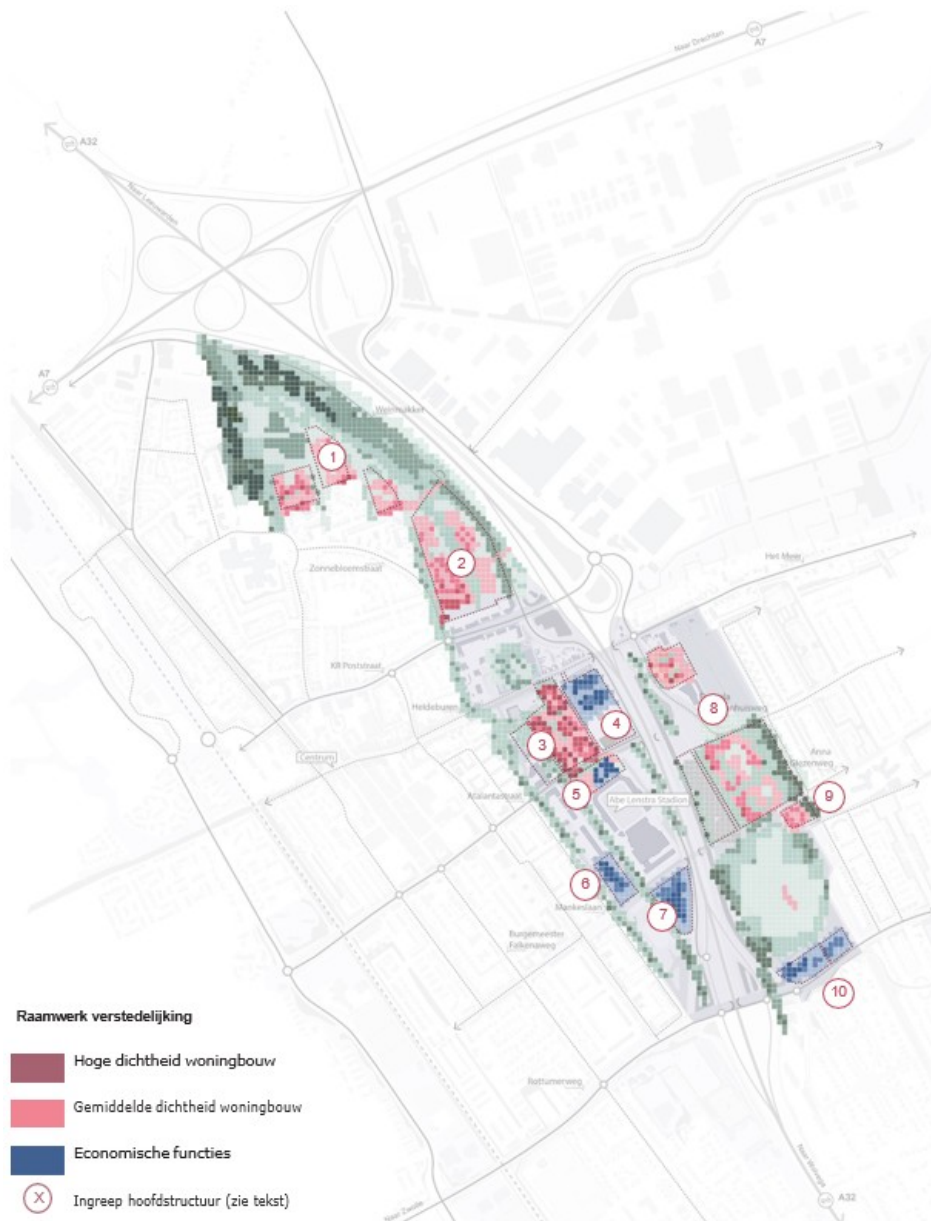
Naar Drachten
A7
A32
Naar Leeuwarden
A7
Weinmakker
1
2
Zonnebloemstraat
Het Meer
KR Poststraat
Heideburen
8
4
3
Centrum
Anna Blamanweg
5
9
Atalantastraat
Abe Lenstra Stadion
6
Mankeslaan
7
Burgemeester Falkenaweg
10
Rottumerweg
Naar Zwolle
Naar Mobiliteit
A32

Raamwerk verstedelijking
Hoge dichtheid woningbouw
Gemiddelde dichtheid woningbouw
Economische functies
X Ingreep hoofdstructuur (zie tekst)